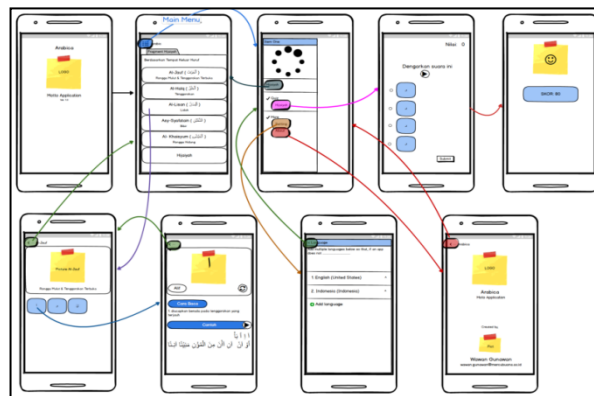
Main Menu

Arabica

LOGO

Media Application

Dengarkan suara ini

Nilai 0

Submit

SKOR 30

Al-Zaid

Al-Hafiz

Al-Lisan

Asy-Syafawi

Al-Khaisyum

Hijaiyah

Huruf Al-Zaid

Cara Baca

Contoh

English (United States)

Indonesia (Indonesia)

Add language

Arabica

LOGO

Media Application

Created by

Wawan Gunawan